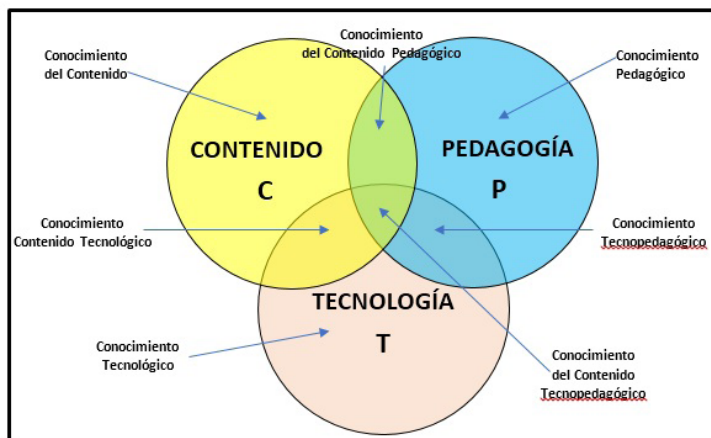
Conocimiento del Contenido Pedagógico

Conocimiento del Contenido

Conocimiento Pedagógico

CONTENIDO

C

PEDAGOGÍA

P

Conocimiento Contenido Tecnológico

Conocimiento Tecnopedagógico

TECNOLOGÍA

T

Conocimiento Tecnológico

Conocimiento del Contenido Tecnopedagógico